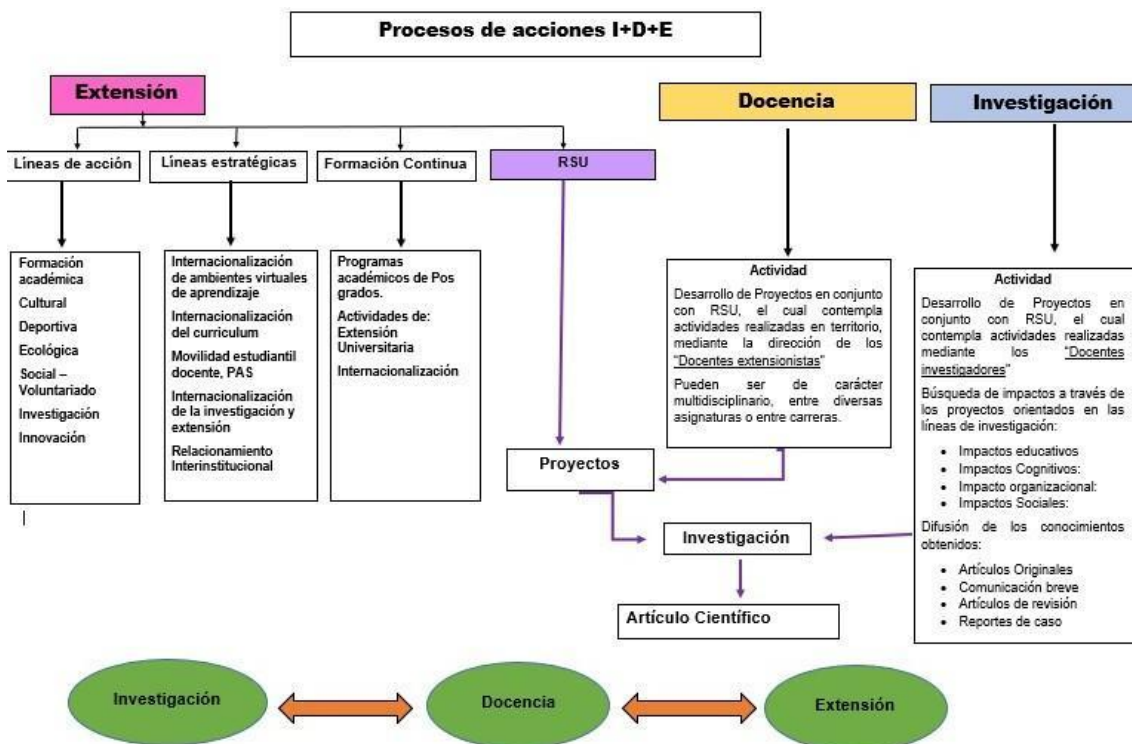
Procesos de acciones I+D+E

Extensión

Líneas de acción

Formación académica
Cultural
Deportiva
Ecológica
Social – Voluntariado
Investigación
Innovación

Líneas estratégicas

Internacionalización de ambientes virtuales de aprendizaje
Internacionalización del curriculum
Movilidad estudiantil docente, PAS
Internacionalización de la investigación y extensión
Relacionamiento Interinstitucional

Formación Continua

Programas académicos de Pos grados.
Actividades de: Extensión Universitaria
Internacionalización

RSU

Proyectos

Docencia

Actividad
Desarrollo de Proyectos en conjunto con RSU, el cual contempla actividades realizadas en territorio, mediante la dirección de los "Docentes extensionistas"
Pueden ser de carácter multidisciplinario, entre diversas asignaturas o entre carreras.

Investigación

Actividad
Desarrollo de Proyectos en conjunto con RSU, el cual contempla actividades realizadas mediante los "Docentes investigadores"
Búsqueda de impactos a través de los proyectos orientados en las líneas de investigación:
• Impactos educativos
• Impactos Cognitivos:
• Impacto organizacional:
• Impactos Sociales:
Difusión de los conocimientos obtenidos:
• Artículos Originales
• Comunicación breve
• Artículos de revisión
• Reportes de caso

Investigación

Artículo Científico

Investigación
Docencia
Extensión